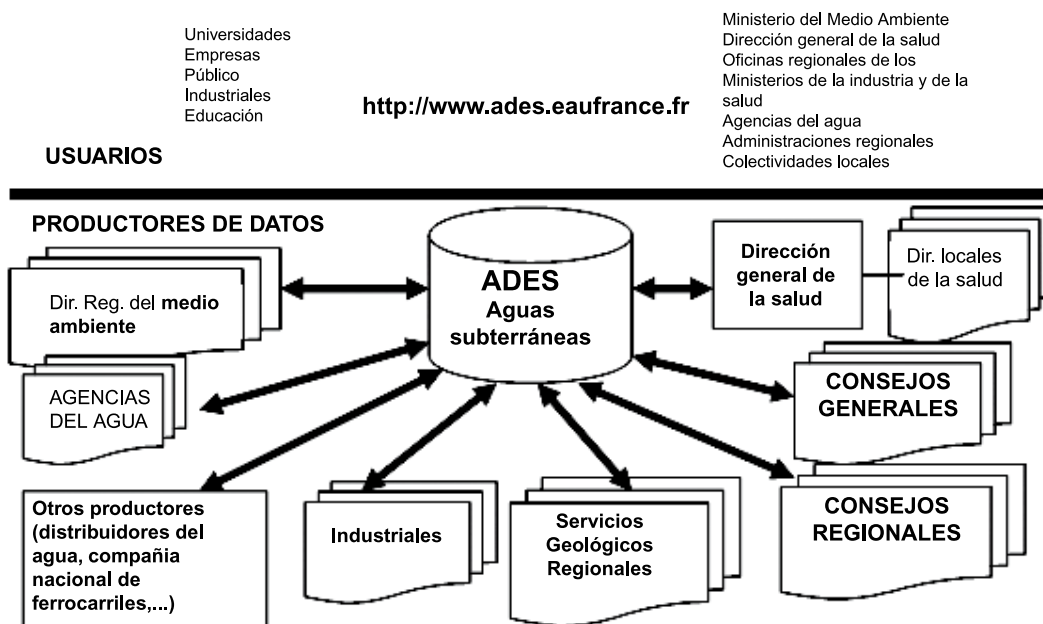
Universidades
Empresas
Público
Industriales
Educación

http://www.ades.eaufrance.fr

Ministerio del Medio Ambiente
Dirección general de la salud
Oficinas regionales de los Ministerios de la industria y de la salud
Agencias del agua
Administraciones regionales
Colectividades locales

USUARIOS

PRODUCTORES DE DATOS

Dir. Reg. del medio ambiente

AGENCIAS DEL AGUA

ADES
Aguas subterráneas

Dirección general de la salud

Dir. locales de la salud

CONSEJOS GENERALES

CONSEJOS REGIONALES

Otros productores (distribuidores del agua, compañia nacional de ferrocarriles,...)

Industriales

Servicios Geológicos Regionales